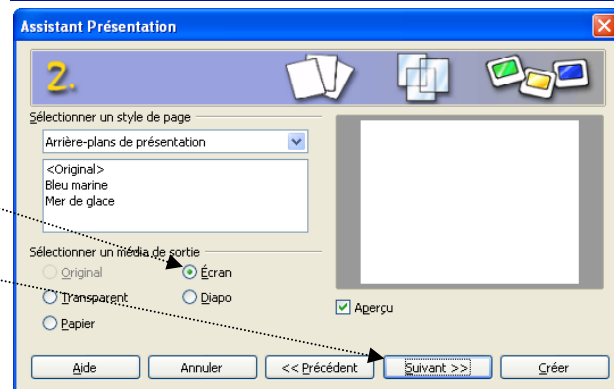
Assistant Présentation

2.

Sélectionner un style de page

Arrière-plans de présentation

<Original>
Bleu marine
Mer de glace

Sélectionner un média de sortie

Original

Écran

Transparent

Diapo

Papier

Aperçu

Aide

Annuler

<< Précédent

Suivant >>

Créer